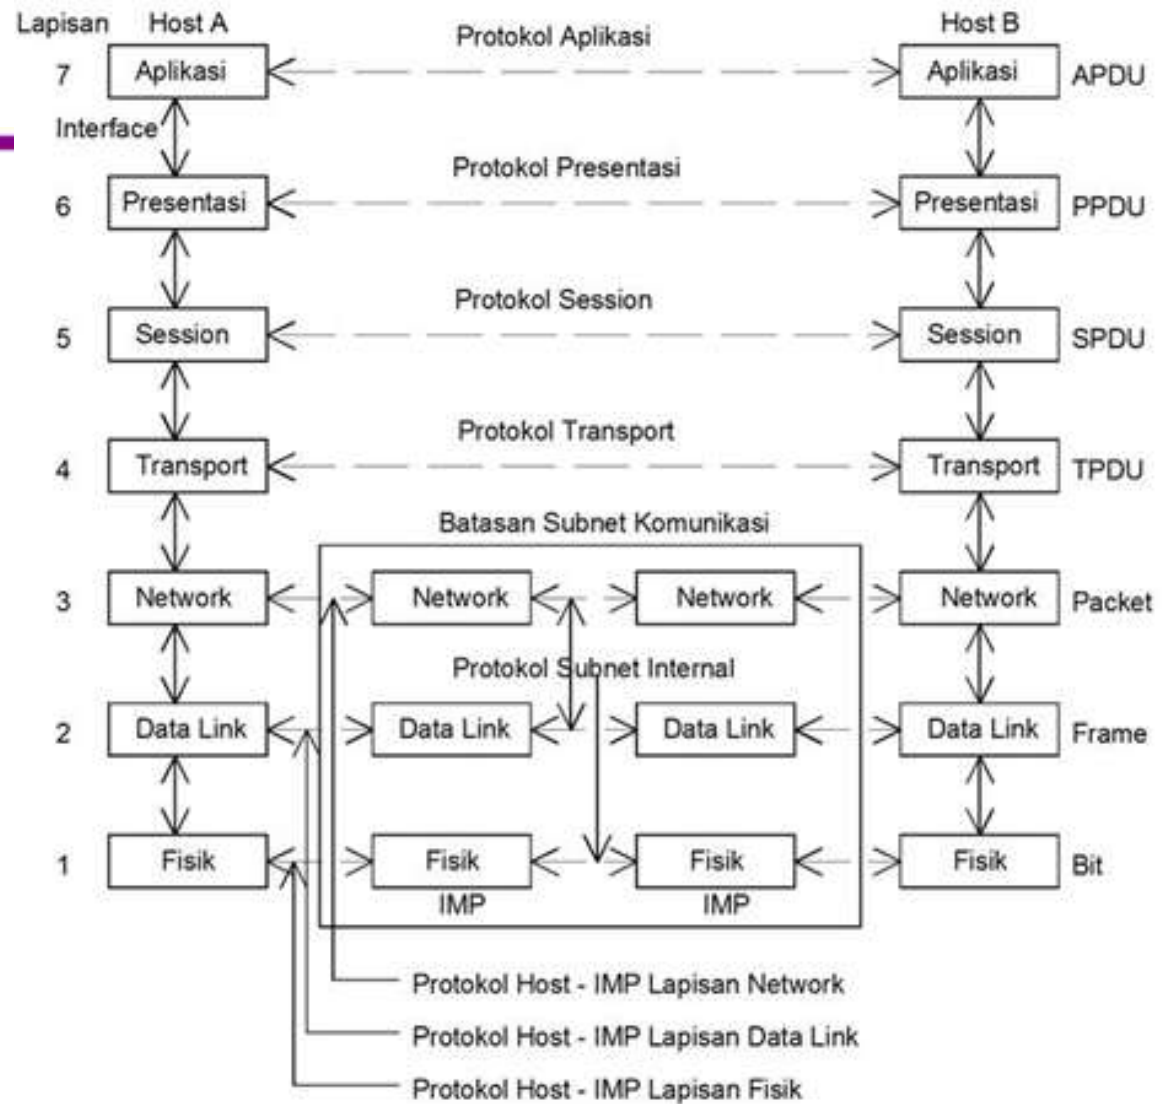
Lapisan Host A

Host B

Protokol Aplikasi

7 Aplikasi

Aplikasi APDU

Interface

Protokol Presentasi

6 Presentasi

Presentasi PPDU

Protokol Session

5 Session

Session SPDU

Protokol Transport

4 Transport

Transport TPDU

Batasan Subnet Komunikasi

3 Network

Network

Network

Network Packet

Protokol Subnet Internal

2 Data Link

Data Link

Data Link

Data Link Frame

1 Fisik

Fisik
IMP

Fisik
IMP

Fisik Bit

Protokol Host - IMP Lapisan Network

Protokol Host - IMP Lapisan Data Link

Protokol Host - IMP Lapisan Fisik